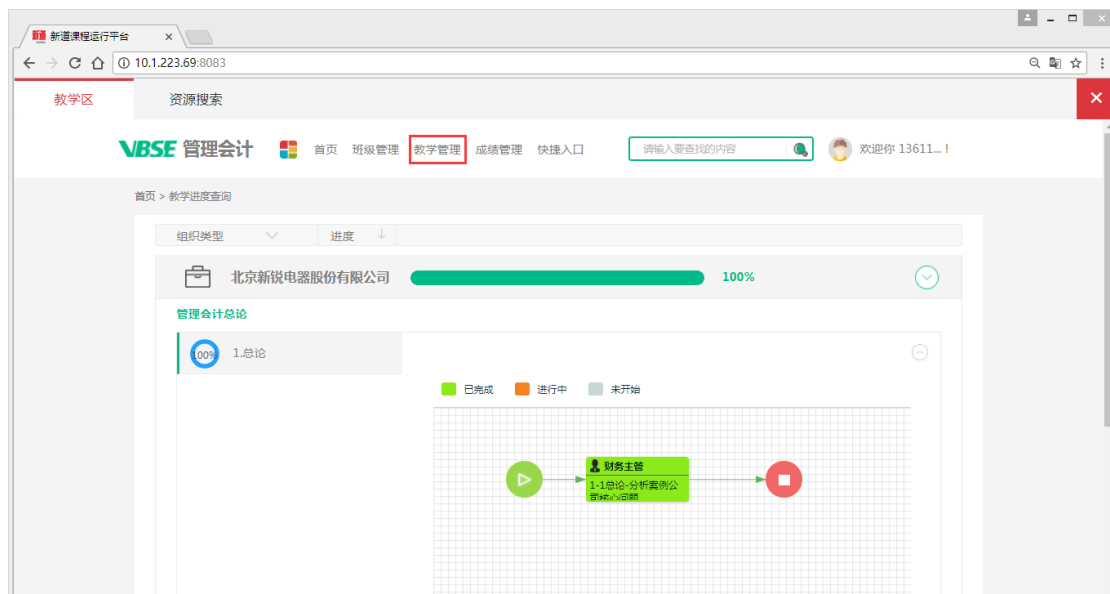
新道课程运行平台 ×

10.1.223.69:8083

教学区 资源搜索

VBSE 管理会计 首页 班级管理 教学管理 成绩管理 快捷入口 请输入要查找的内容 欢迎你 13611... !

首页 > 教学进度查询

组织类型 进度

北京新锐电器股份有限公司 100%

管理会计总论

100% 1.总论

已完成 进行中 未开始

财务主管

1-1总论-分析案例公司核心问题